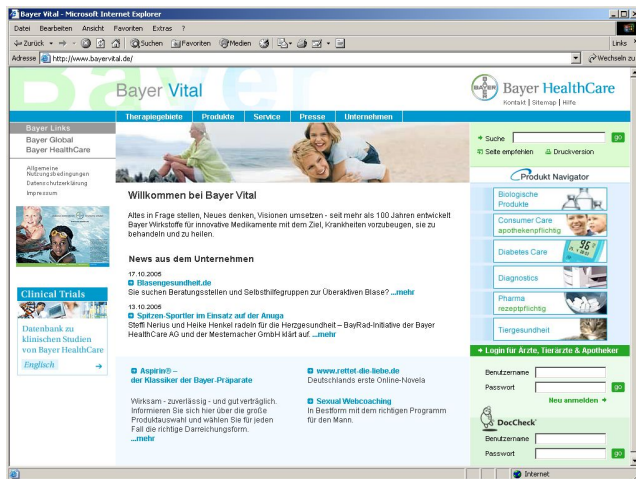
Bayer Vital - Microsoft Internet Explorer

Datei Bearbeiten Ansicht Favoriten Extras ?

Zurück Suchen Favoriten Medien

Links

Adresse http://www.bayervital.de/

Wechseln zu

Bayer Vital

Bayer HealthCare

Kontakt | Sitemap | Hilfe

Therapiegebiete Produkte Service Presse Unternehmen

Bayer Links

Bayer Global

Bayer HealthCare

Allgemeine Nutzungsbedingungen

Datenschutzerklärung

Impressum

Clinical Trials

Datenbank zu klinischen Studien von Bayer HealthCare

Englisch

Suche go

Seite empfehlen Druckversion

Produkt Navigator

Biologische Produkte

Consumer Care apothekenpflichtig

Diabetes Care

Diagnostics

Pharma rezeptpflichtig

Tiergesundheit

Login für Ärzte, Tierärzte & Apotheker

Benutzername

Passwort go

Neu anmelden

DocCheck

Benutzername

Passwort go

Willkommen bei Bayer Vital

Alles in Frage stellen, Neues denken, Visionen umsetzen - seit mehr als 100 Jahren entwickelt Bayer Wirkstoffe für innovative Medikamente mit dem Ziel, Krankheiten vorzubeugen, sie zu behandeln und zu heilen.

News aus dem Unternehmen

17.10.2006

Blasengesundheit.de

Sie suchen Beratungsstellen und Selbsthilfegruppen zur Überaktiven Blase? ...mehr

13.10.2006

Spitzen-Sportler im Einsatz auf der Anuga

Steffi Nerius und Heike Henkel radeln für die Herzgesundheit – BayRad-Initiative der Bayer HealthCare AG und der Mestemacher GmbH klärt auf ...mehr

Aspirin® – der Klassiker der Bayer-Präparate

Wirksam - zuverlässig - und gut verträglich. Informieren Sie sich hier über die große Produktauswahl und wählen Sie für jeden Fall die richtige Darreichungsform. ...mehr

www.rettet-die-liebe.de

Deutschlands erste Online-Novela

Sexual Webcoaching

In Bestform mit dem richtigen Programm für den Mann.

Internet